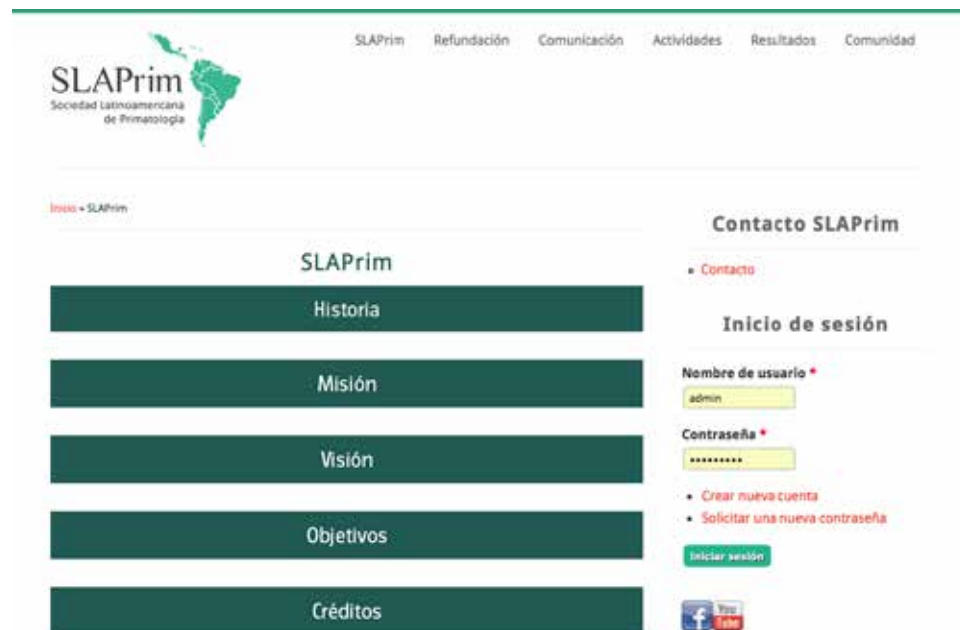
SLAPrim
Sociedad Latinoamericana de Primatología

SLAPrim Refundación Comunicación Actividades Resultados Comunidad

Inicio » SLAPrim

SLAPrim

Historia

Misión

Visión

Objetivos

Créditos

Contacto SLAPrim

- Contacto

Inicio de sesión

Nombre de usuario *
admin

Contraseña *
•••••••••

- Crear nueva cuenta
- Solicitar una nueva contraseña

Iniciar sesión

f You Tube